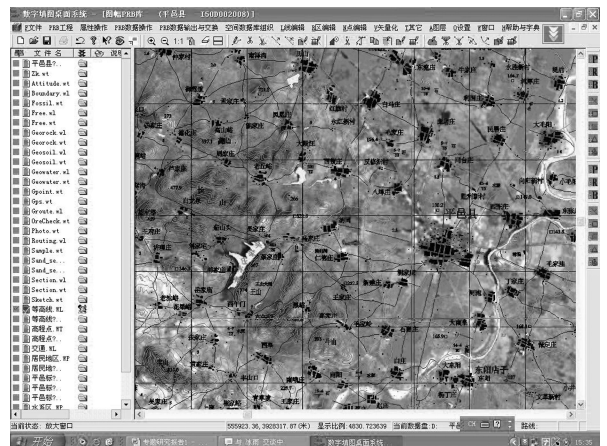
数字填图桌面系统 - [图幅PRB库 (平邑县 I50D002008)]

E文件 PRB工程 基础操作 PRB数据操作 PRB数据输出与交换 空间数据库组织 L线编辑 R区编辑 N点编辑 V矢量化 I其它 A图层 S设置 W窗口 H帮助与字典

文件名

平邑县?..
Zk.wt
Attitude.wt
Boundary.wl
Fossil.wt
Free.wl
Free.wt
Georock.wl
Georock.wt
Geosoil.wl
Geosoil.wt
Geowater.wl
Geowater.wt
Gpoint.wt
Gps.wt
Grouts.wl
OreCheck.wt
Photo.wt
Routing.wl
Sample.wt
Sand_se...
Sand_se...
Section.wl
Section.wt
Sketch.wt
等高线.WL
等高线?..
高程点.WT
高程点?..
交通.WL
居民地区.WP
居民地?..
平面图?..
平面图?..
平面图?..
水系区.WP

平邑县
东阳庄

当前状态: 放大窗口 555923.36, 3928317.87(米) 显示比例:4830.723639 当前数据层:D: 平

开始 考察研究报告 M... 地_地图_工区中 数字填图桌面系统 15:35